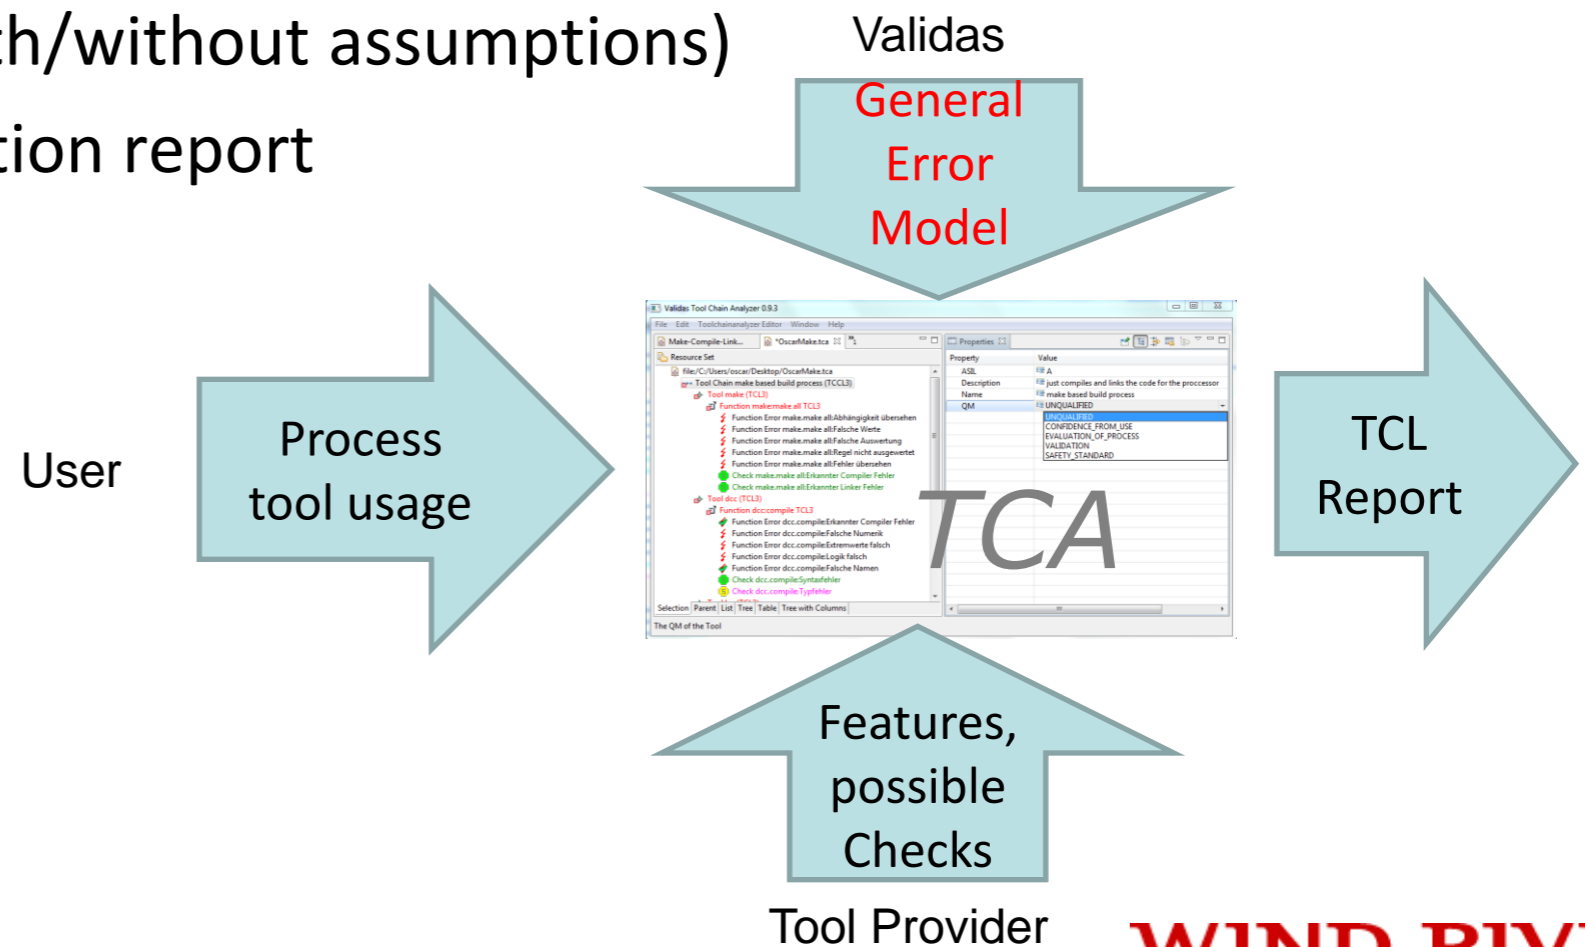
h/without assumptions)

tion report

Validas

General Error Model

User

Process tool usage

Validas Tool Chain Analyzer 0.9.3

File Edit Toolchainanalyzer Editor Window Help

Make-Compile-Link... *OscarMake.tca

Resource Set

file:/C:/Users/oscar/Desktop/OscarMake.tca

Tool Chain make based build process (TCCL3)

Tool make (TCL3)

Function make.make all TCL3

Function Error make.make all:Abhängigkeit übersehen

Function Error make.make all:Falsche Werte

Function Error make.make all:Falsche Auswertung

Function Error make.make all:Regel nicht ausgewertet

Function Error make.make all:Fehler übersehen

Check make.make all:Erkannter Compiler Fehler

Check make.make all:Erkannter Linker Fehler

Tool dcc (TCL3)

Function dcc.compile TCL3

Function Error dcc.compile:Erkannter Compiler Fehler

Function Error dcc.compile:Falsche Numerik

Function Error dcc.compile:Extremwerte falsch

Function Error dcc.compile:Logik falsch

Function Error dcc.compile:Falsche Namen

Check dcc.compile:Syntaxfehler

Check dcc.compile:Typfehler

Selection Parent List Tree Table Tree with Columns

The QM of the Tool

Properties

| Property | Value |
|---|---|
| ASIL | A |
| Description | just compiles and links the code for the proccessor |
| Name | make based build process |
| QM | UNQUALIFIED |

UNQUALIFIED
CONFIDENCE_FROM_USE
EVALUATION_OF_PROCESS
VALIDATION
SAFETY_STANDARD

TCA

TCL Report

Features, possible Checks

Tool Provider

WIND RIV